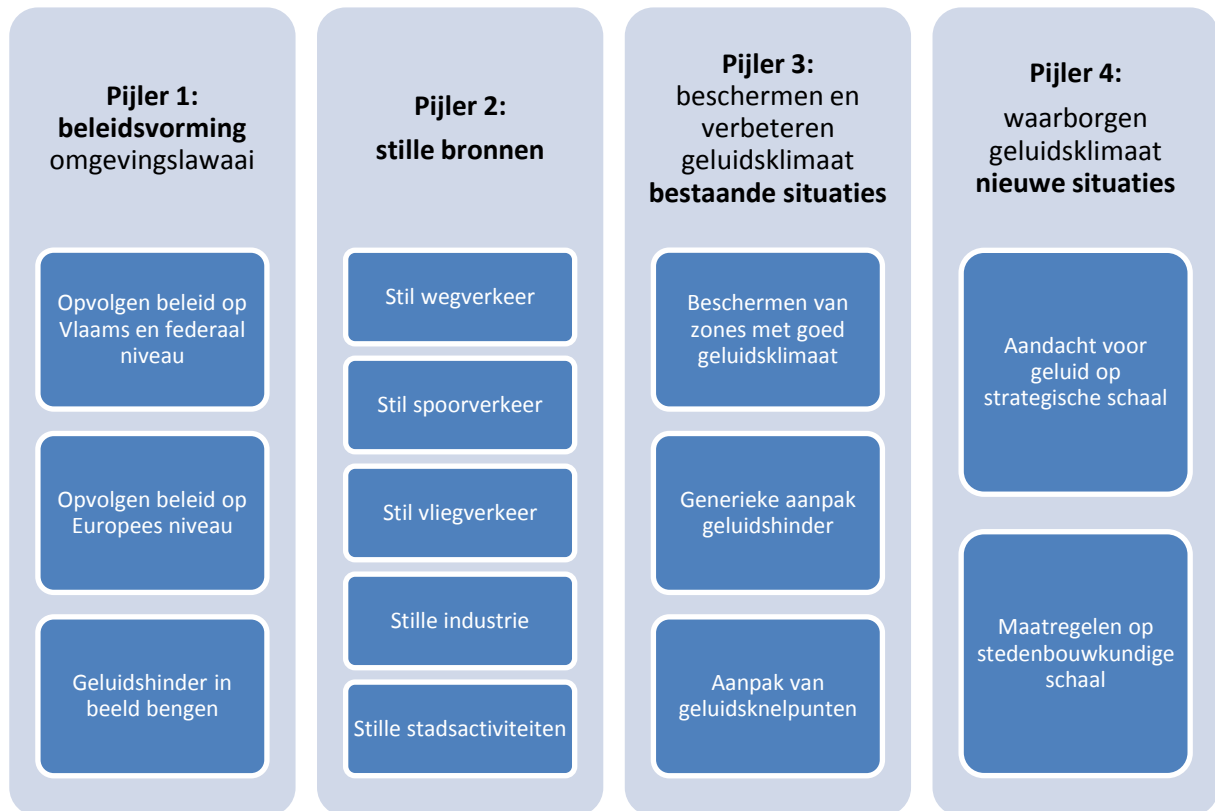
**Pijler 1:**
**beleidsvorming**
omgevingslawaai

Opvolgen beleid op Vlaams en federaal niveau

Opvolgen beleid op Europees niveau

Geluidshinder in beeld bengen

**Pijler 2:**
**stille bronnen**

Stil wegverkeer

Stil spoorverkeer

Stil vliegverkeer

Stille industrie

Stille stadsactiviteiten

**Pijler 3:**
beschermen en verbeteren geluidsklimaat
**bestaande situaties**

Beschermen van zones met goed geluidsklimaat

Generieke aanpak geluidshinder

Aanpak van geluidsknelpunten

**Pijler 4:**
waarborgen geluidsklimaat
**nieuwe situaties**

Aandacht voor geluid op strategische schaal

Maatregelen op stedenbouwkundige schaal